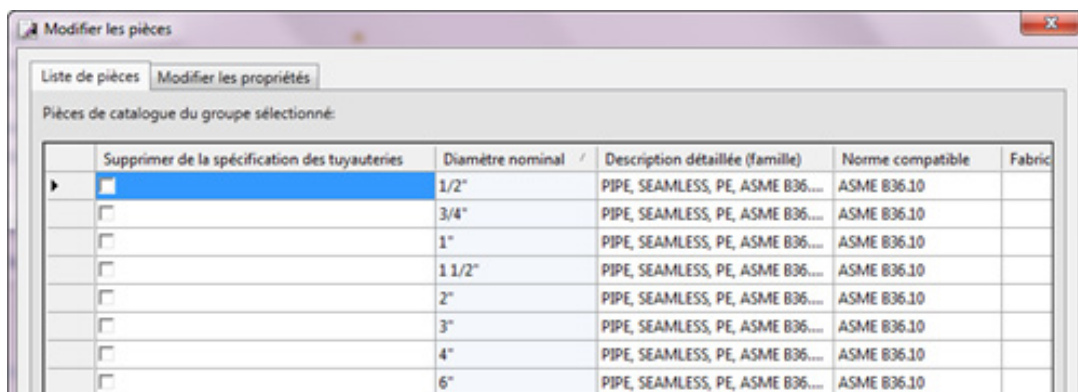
Modifier les pièces

Liste de pièces | Modifier les propriétés

Pièces de catalogue du groupe sélectionné:

| Supprimer de la spécification des tuyauteries | Diamètre nominal | Description détaillée (famille) | Norme compatible | Fabric |
|---|---|---|---|---|
| | 1/2" | PIPE, SEAMLESS, PE, ASME B36.... | ASME B36.10 | |
| | 3/4" | PIPE, SEAMLESS, PE, ASME B36.... | ASME B36.10 | |
| | 1" | PIPE, SEAMLESS, PE, ASME B36.... | ASME B36.10 | |
| | 1 1/2" | PIPE, SEAMLESS, PE, ASME B36.... | ASME B36.10 | |
| | 2" | PIPE, SEAMLESS, PE, ASME B36.... | ASME B36.10 | |
| | 3" | PIPE, SEAMLESS, PE, ASME B36.... | ASME B36.10 | |
| | 4" | PIPE, SEAMLESS, PE, ASME B36.... | ASME B36.10 | |
| | 6" | PIPE, SEAMLESS, PE, ASME B36.... | ASME B36.10 | |